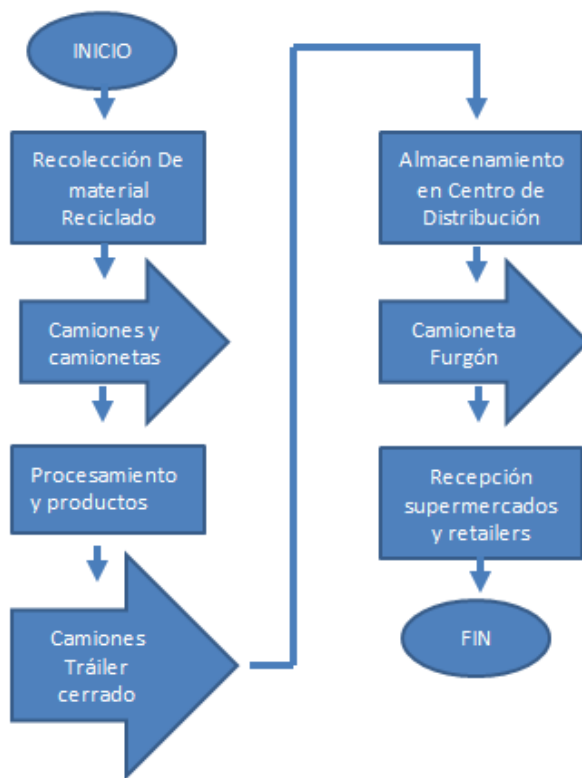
INICIO

Recolección De material Reciclado

Camiones y camionetas

Procesamiento y productos

Camiones Tráiler cerrado

Almacenamiento en Centro de Distribución

Camioneta Furgón

Recepción supermercados y retailers

FIN